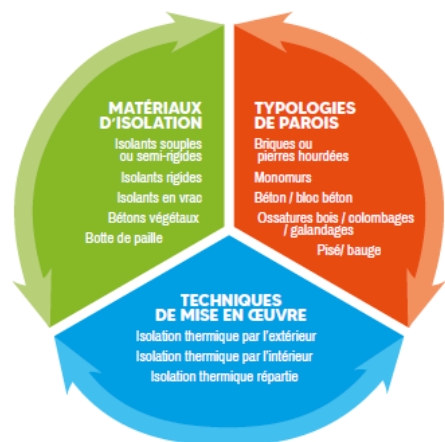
MATÉRIAUX D'ISOLATION

Isolants souples ou semi-rigides

Isolants rigides

Isolants en vrac

Bétons végétaux

Botte de paille

TYPOLOGIES DE PAROIS

Briques ou pierres hourdées

Monomurs

Béton / bloc béton

Ossatures bois / colombages / galandages

Pisé/ bauge

TECHNIQUES DE MISE EN ŒUVRE

Isolation thermique par l'extérieur

Isolation thermique par l'intérieur

Isolation thermique répartie